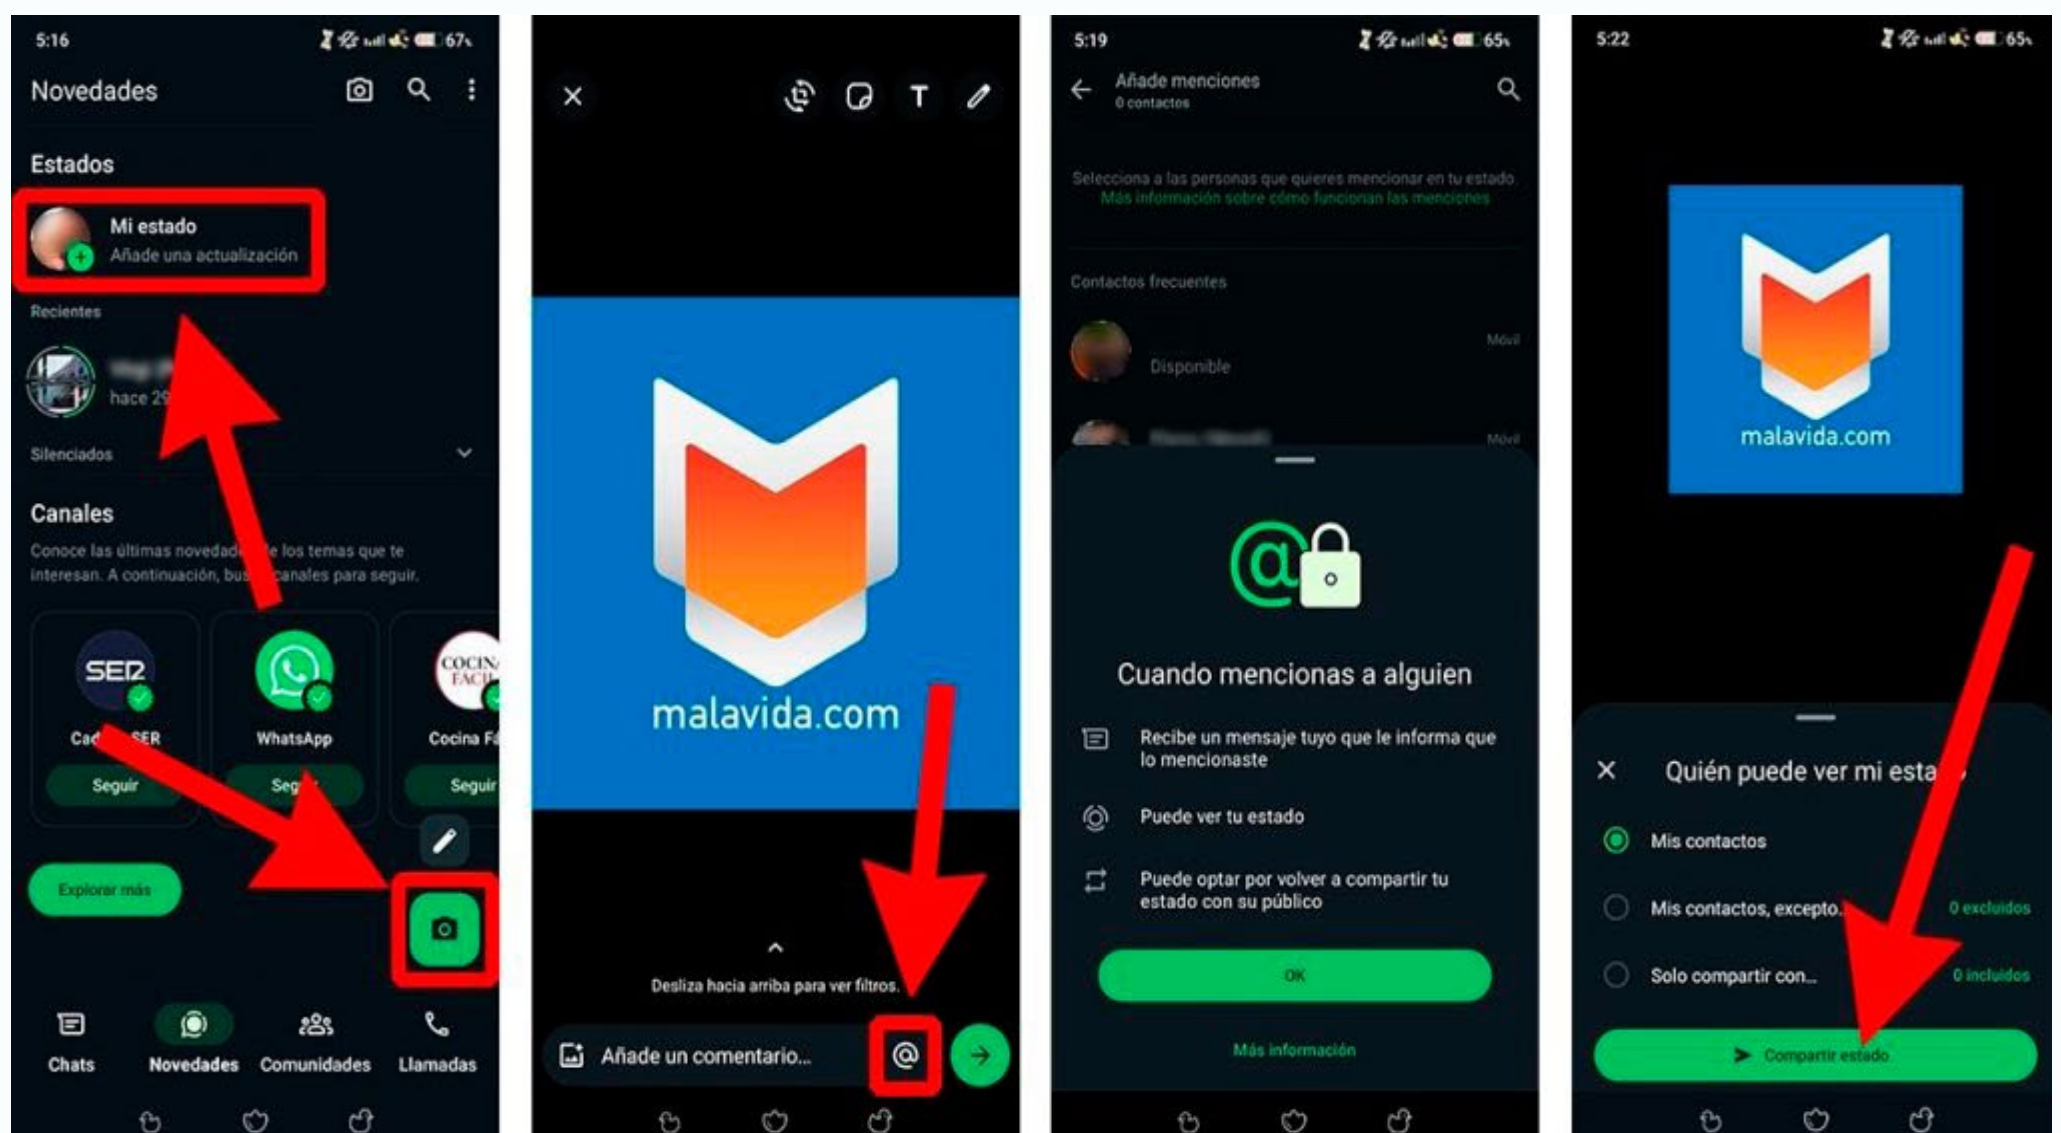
5:16 67%

Novedades

Estados

Mi estado
Añade una actualización

Recientes

hace 29

Silenciados

Canales

Conoce las últimas novedad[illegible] los temas que te interesan. A continuación, bus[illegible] canales para seguir.

SER
Ca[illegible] SER
Seguir

WhatsApp
Seg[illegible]

COCINA FÁCIL
Cocina F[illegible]
Seguir

Explorar más

Chats
Novedades
Comunidades
Llamadas

malavida.com

Desliza hacia arriba para ver filtros.

Añade un comentario...

5:19 65%

Añade menciones
0 contactos

Selecciona a las personas que quieres mencionar en tu estado.
Más información sobre cómo funcionan las menciones

Contactos frecuentes

Disponible
Móvil

Móvil

Cuando mencionas a alguien

Recibe un mensaje tuyo que le informa que lo mencionaste

Puede ver tu estado

Puede optar por volver a compartir tu estado con su público

OK

Más información

5:22 65%

malavida.com

Quién puede ver mi esta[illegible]

Mis contactos

Mis contactos, excepto...
0 excluidos

Solo compartir con...
0 incluidos

Compartir estado